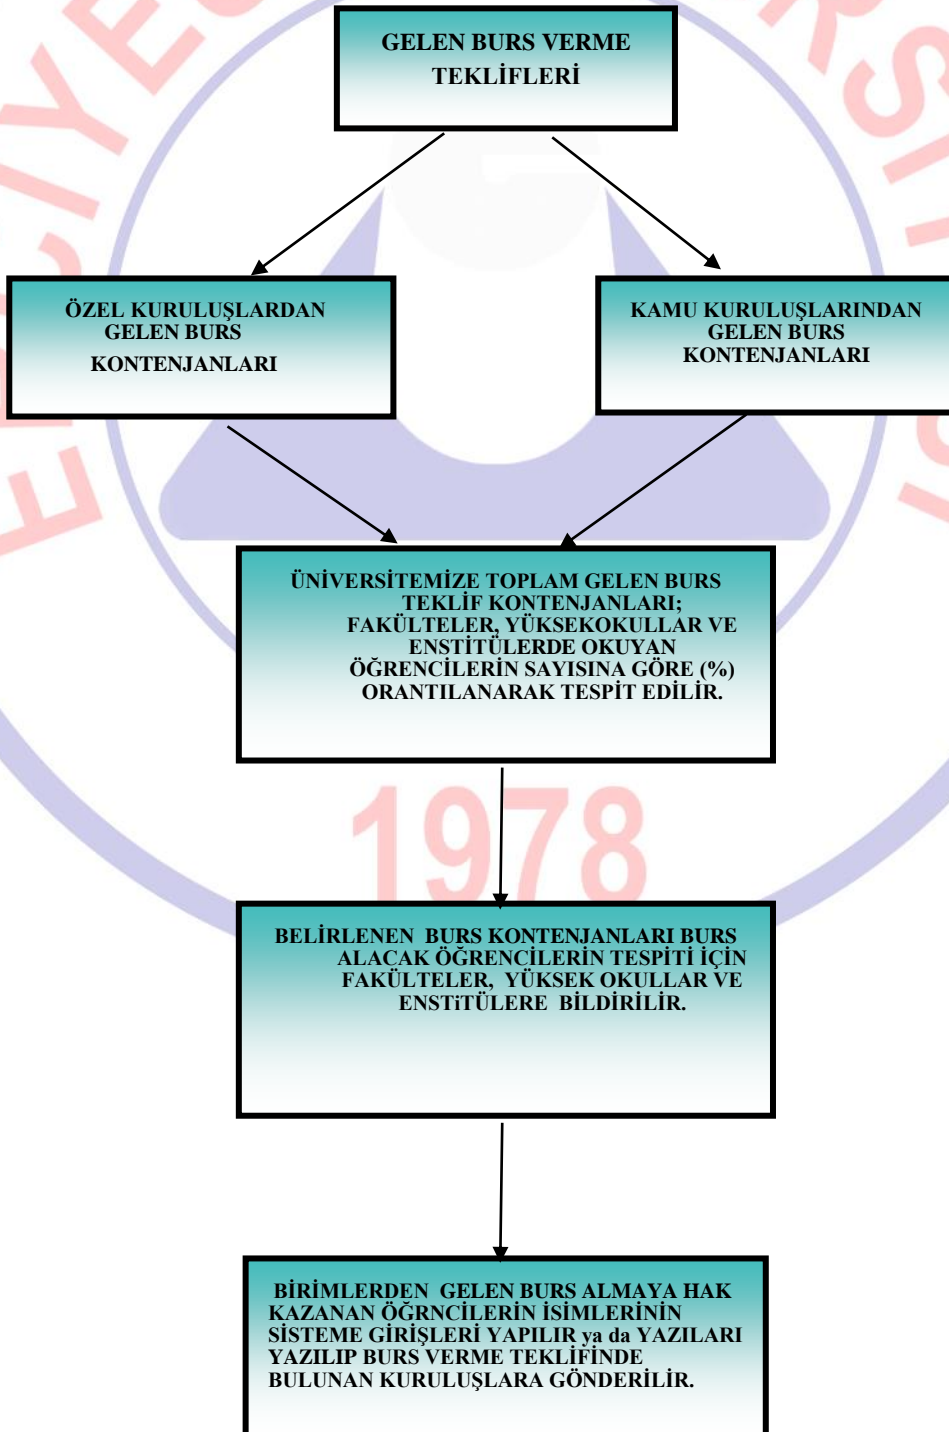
GELEN BURS VERME TEKLİFLERİ

ÖZEL KURULUŞLARDAN GELEN BURS KONTENJANLARI

KAMU KURULUŞLARINDAN GELEN BURS KONTENJANLARI

ÜNİVERSİTEMİZE TOPLAM GELEN BURS TEKLİF KONTENJANLARI; FAKÜLTELER, YÜKSEKOKULLAR VE ENSTİTÜLERDE OKUYAN ÖĞRENCİLERİN SAYISINA GÖRE (%) ORANTILANARAK TESPİT EDİLİR.

1978

BELİRLENEN BURS KONTENJANLARI BURS ALACAK ÖĞRENCİLERİN TESPİTİ İÇİN FAKÜLTELER, YÜKSEK OKULLAR VE ENSTiTÜLERE BİLDİRİLİR.

BİRİMLERDEN GELEN BURS ALMAYA HAK KAZANAN ÖĞRNCİLERİN İSİMLERİNİN SİSTEME GİRİŞLERİ YAPILIR ya da YAZILARI YAZILIP BURS VERME TEKLİFİNDE BULUNAN KURULUŞLARA GÖNDERİLİR.